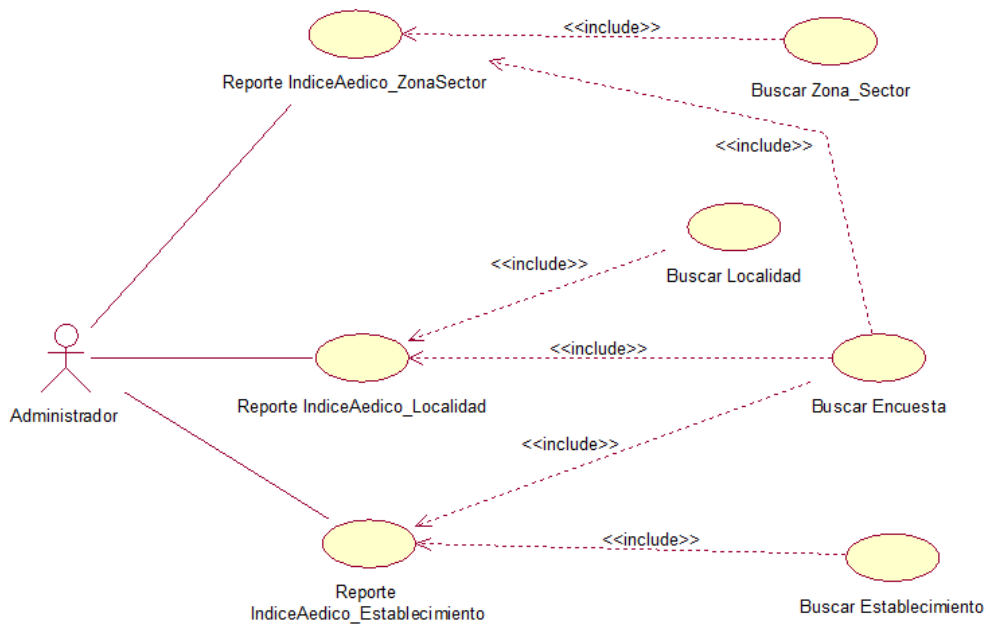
Reporte IndiceAedico_ZonaSector

<<include>>

Buscar Zona_Sector

<<include>>

<<include>>

Buscar Localidad

Administrador

<<include>>

Reporte IndiceAedico_Localidad

Buscar Encuesta

<<include>>

<<include>>

Reporte IndiceAedico_Establecimiento

Buscar Establecimiento